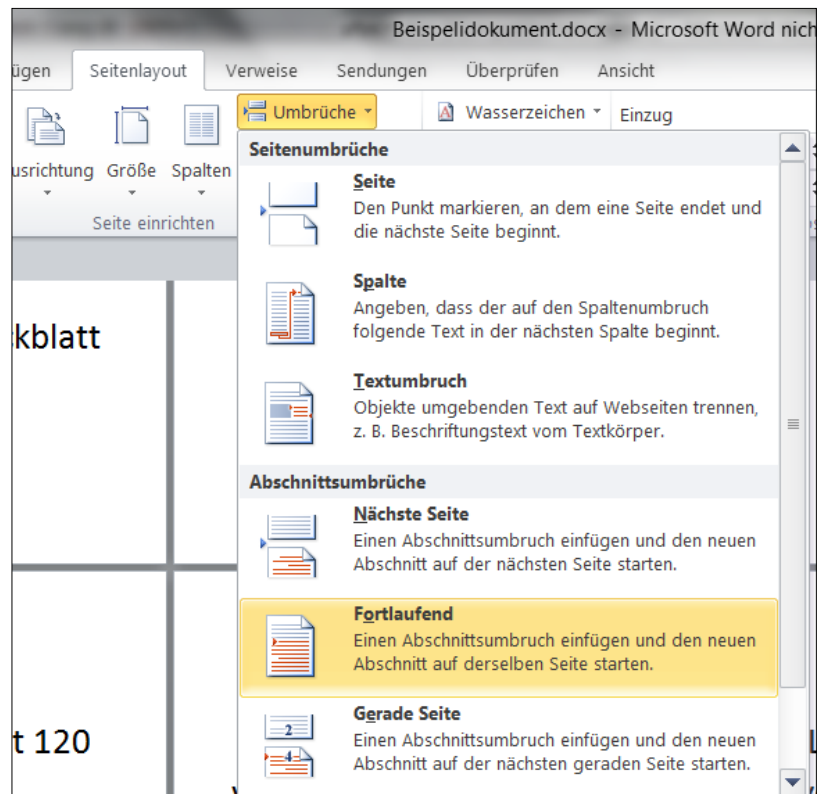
Beispelidokument.docx - Microsoft Word nich

ügen | Seitenlayout | Verweise | Sendungen | Überprüfen | Ansicht

usrichtung | Größe | Spalten

Seite einrichten

Umbrüche

Wasserzeichen

Einzug

Seitenumbrüche

Seite
Den Punkt markieren, an dem eine Seite endet und die nächste Seite beginnt.

Spalte
Angeben, dass der auf den Spaltenumbruch folgende Text in der nächsten Spalte beginnt.

Textumbruch
Objekte umgebenden Text auf Webseiten trennen, z. B. Beschriftungstext vom Textkörper.

Abschnittsumbrüche

Nächste Seite
Einen Abschnittsumbruch einfügen und den neuen Abschnitt auf der nächsten Seite starten.

Fortlaufend
Einen Abschnittsumbruch einfügen und den neuen Abschnitt auf derselben Seite starten.

Gerade Seite
Einen Abschnittsumbruch einfügen und den neuen Abschnitt auf der nächsten geraden Seite starten.

kblatt

t 120

2

4